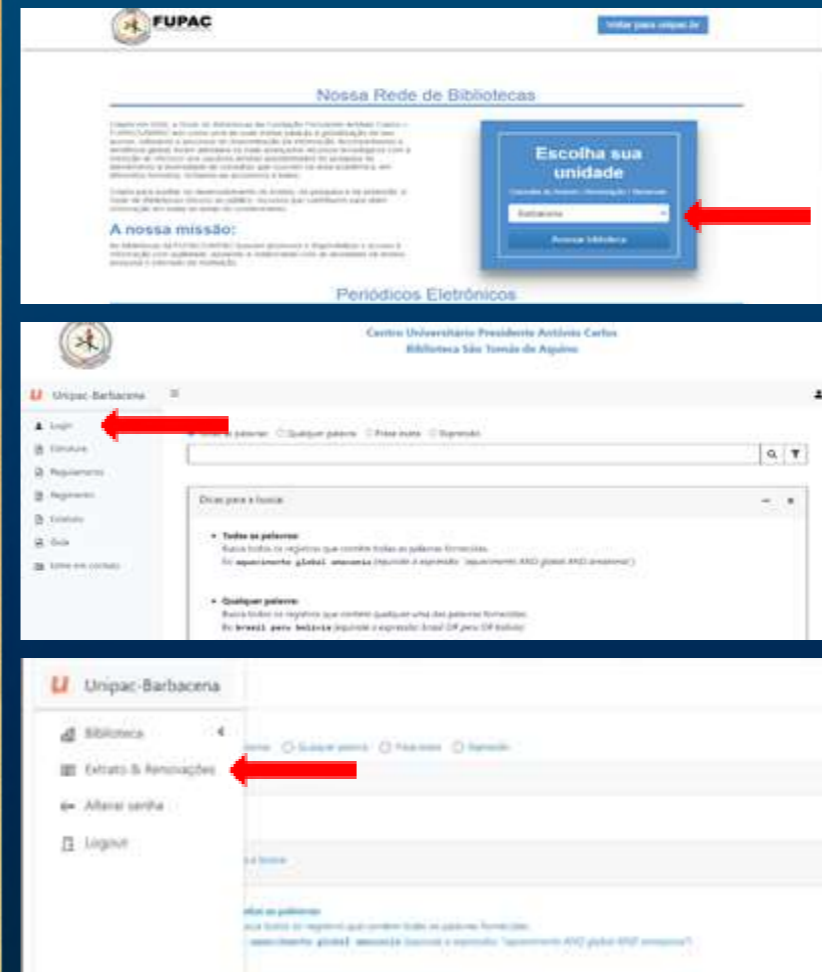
FUPAC

Voltar para unipac.br

Nossa Rede de Bibliotecas

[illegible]

A nossa missão:

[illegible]

Escolha sua unidade

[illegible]

Barbacena

Acessar biblioteca

Periódicos Eletrônicos

Centro Universitário Presidente Antônio Carlos
Biblioteca São Tomás de Aquino

Unipac-Barbacena

Login
Estrutura
Regulamento
Regimento
Estatuto
Guia
Entre em contato

Todas as palavras ○ Qualquer palavra ○ Frase exata ○ Expressão

Dicas para a busca

• Todas as palavras:
Busca todos os registros que contém todas as palavras fornecidas.
Ex: aquecimento global amazonia (equivale à expressão: "aquecimento AND global AND amazonia")

• Qualquer palavra:
Busca todos os registros que contém qualquer uma das palavras fornecidas.
Ex: brasil peru bolivia (equivale à expressão: brasil OR peru OR bolivia)

Unipac-Barbacena

Biblioteca
Extrato & Renovações
Alterar senha
Logout

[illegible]avras ○ Qualquer palavra ○ Frase exata ○ Expressão

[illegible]a a busca

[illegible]das as palavras:
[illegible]usca todos os registros que contém todas as palavras fornecidas.
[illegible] aquecimento global amazonia (equivale à expressão: "aquecimento AND global AND amazonia")